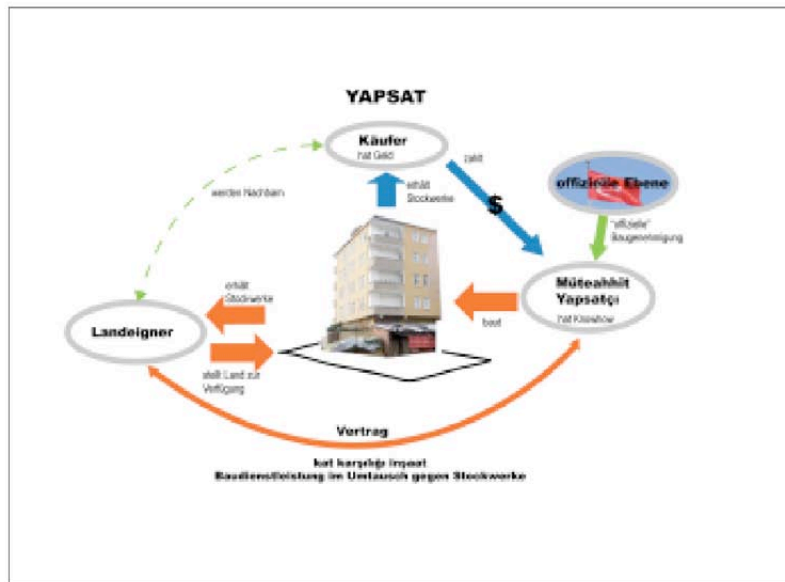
YAPSAT

Käufer
hat Geld

zahlt

$

offizielle Ebene

"offizielle" Baugenehmigung

werden Nachbarn

erhält Stockwerke

erhält Stockwerke

Landeigner

stellt Land zur Verfügung

baut

Müteahhit Yapsatçı
hat Knowhow

Vertrag

kat karşılığı inşaat
Baudienstleistung im Umtausch gegen Stockwerke